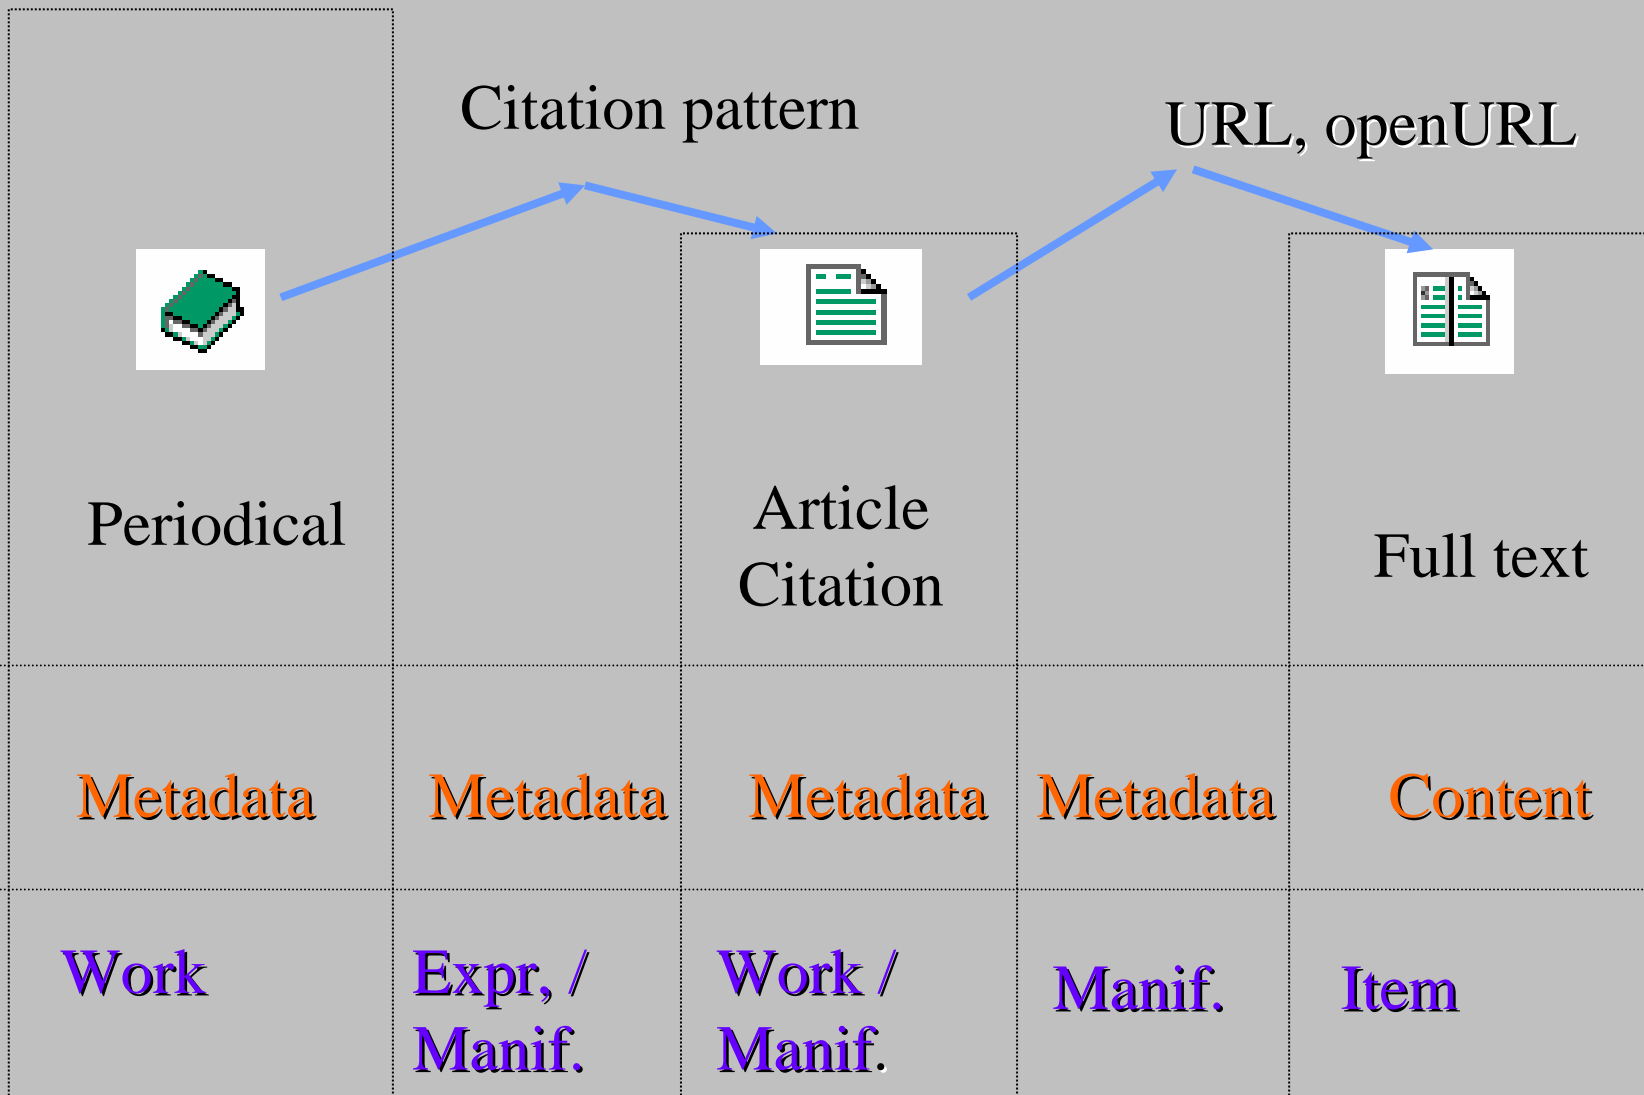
Citation pattern

URL, openURL

Periodical

Article Citation

Full text

| Metadata | Metadata | Metadata | Metadata | Content |
|---|---|---|---|---|
| Work | Expr, / Manif. | Work / Manif. | Manif. | Item |